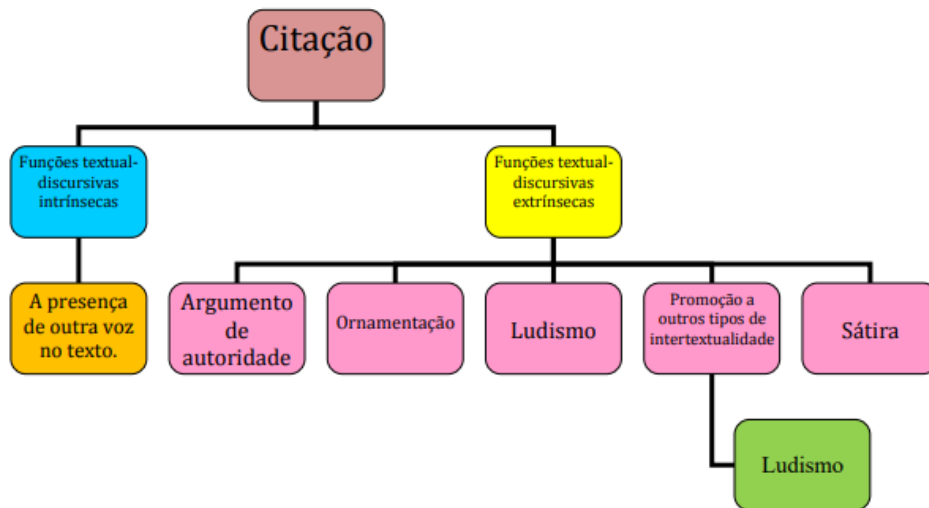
Citação

Funções textual-discursivas intrínsecas

Funções textual-discursivas extrínsecas

A presença de outra voz no texto.

Argumento de autoridade

Ornamentação

Ludismo

Promoção a outros tipos de intertextualidade

Sátira

Ludismo